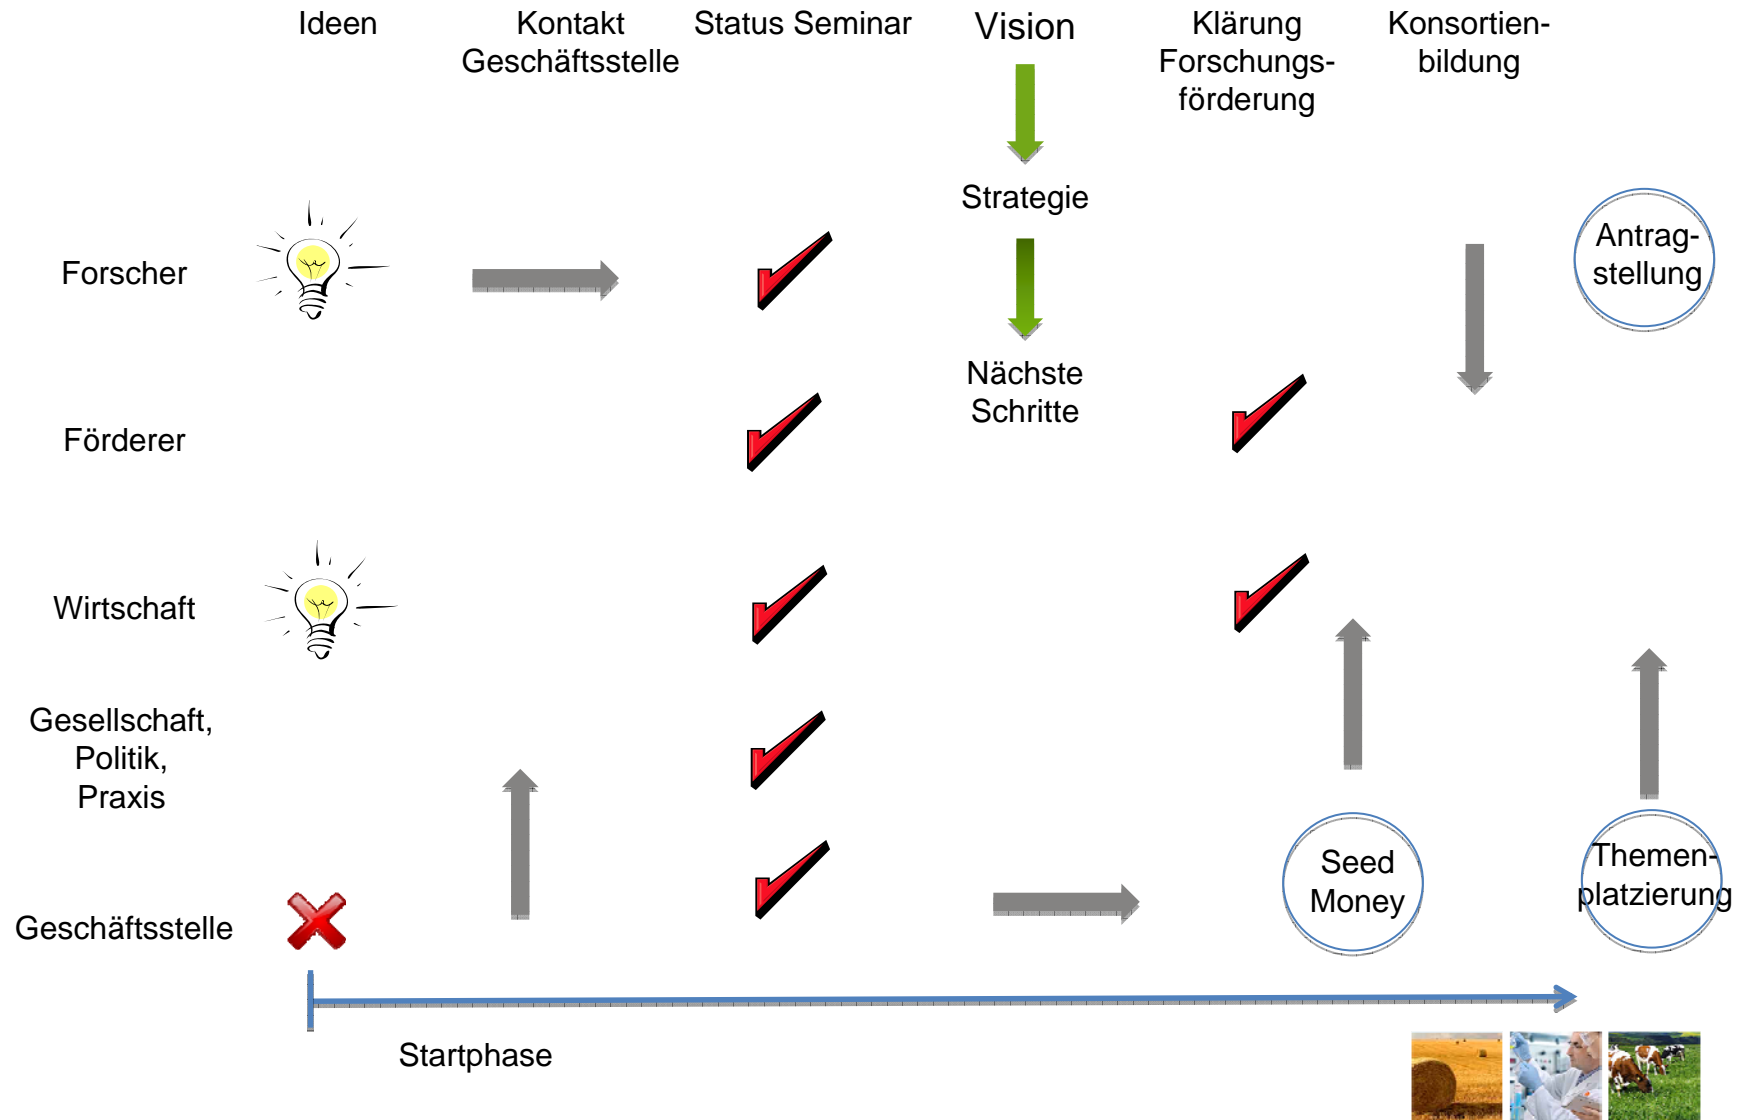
Ideen

Kontakt Geschäftsstelle

Status Seminar

Vision

Klärung Forschungsförderung

Konsortienbildung

Strategie

Nächste Schritte

Forscher

Antragstellung

Förderer

Wirtschaft

Gesellschaft, Politik, Praxis

Geschäftsstelle

Seed Money

Themenplatzierung

Startphase